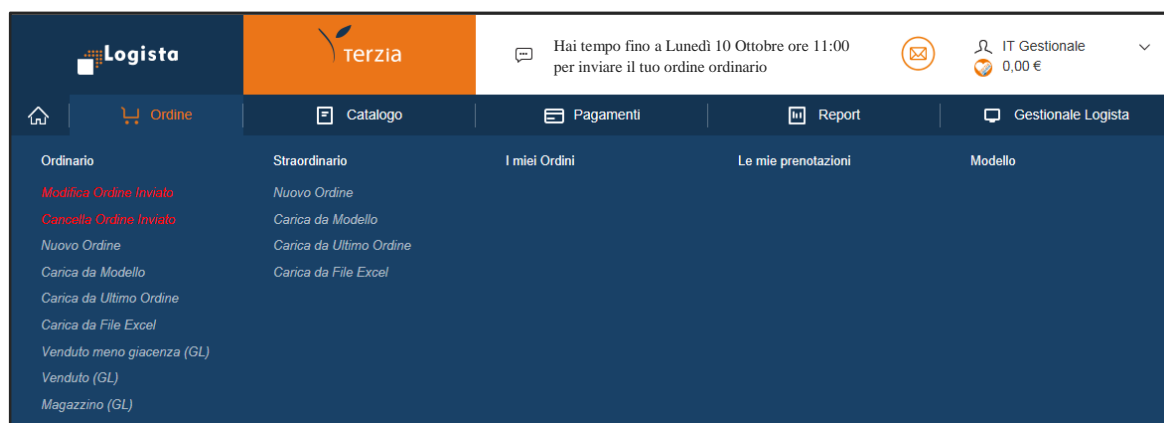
Logista

terzia

Hai tempo fino a Lunedì 10 Ottobre ore 11:00 per inviare il tuo ordine ordinario

IT Gestionale
0,00 €

Ordine
Catalogo
Pagamenti
Report
Gestionale Logista

Ordinario
Modifica Ordine Inviato
Cancella Ordine Inviato
Nuovo Ordine
Carica da Modello
Carica da Ultimo Ordine
Carica da File Excel
Venduto meno giacenza (GL)
Venduto (GL)
Magazzino (GL)

Straordinario
Nuovo Ordine
Carica da Modello
Carica da Ultimo Ordine
Carica da File Excel

I miei Ordini

Le mie prenotazioni

Modello